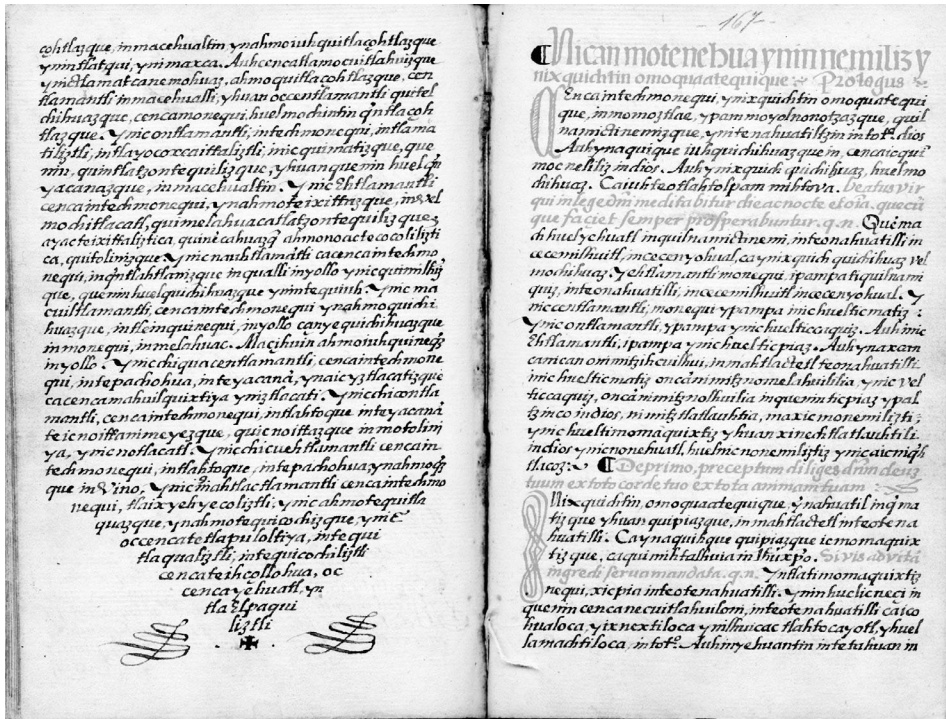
cohtlaque, inmacehualtin ynahmo ihquitlacohtlazque ynintlatqui, yn imaxca. Auh cencatlamocuitlahuizque ynic tlamatcanemohuaz, ahmo quitlacohtlazque, centlamantli inmacehualli; yhuan occentlamantli quitelchihuazque, cencamonequi, huelmochintin qintlacohtlazque. Ynic omtlamantli; inteschmonequi, intlamatiliztli, intlayocoxcaitaliztli; inic quimatizque, que min, quintlatzontequilizque, yhuanquenin huelqnyacanazque, inmacehualtin. Ynic ehtlamantli cencaintechmonequi, ynahmoteixittazque, inixel mochitlacatl, quimelahuacatlatzontequilizque, ayacteixitalilitica, quinecahuazq ahmonoacteococoliztica, quitolinizque. Ynic nauhtlamantli cacencaintechmonequi, inqntlahtlanizque inqualli inyollo ynicquimilhizque, quenin huelquichihuazque ymtequith. Ynic macuitlamantli, cencaintechmonequi ynahmoquichihuazque, intlein quinequi, inyollo canyequichihuazque inmonequi, inmelahuac. Macaihuin ahmonihquinezqu inyollo. Ynic chiquacentlamantli, cencaintechmonequi, intepachohua, inteyacana, ynaic yztlacatizque cacencamahuiliquixtiya ynyztlacati. Ynicchicontlamantli, cencaintechmonequi, intlahtoque mteyacanateicnoittanimeyezque, quicnoittazque inmotolinya, ynicnotlacatl. Ynicchicuehtlamantli cencaintechmonequi, intlahtoque, intepachohua, ynahmoqzque in vino, ynic mahtlactlamantli cencaintechmonequi, intlahtoque, inquixteyalizque yntecoliztli; ynic ahmotequitlaquazque, ynahmotequioctlicizque, ynic occencatetlapulotiya, inteqtlaqualiztli; inteqicotlaliztli cencateihcolohua, oc cencayehuatl, yn tlatlpaqui liztli

✠

— 167 —

Nican motenehua ynin nemiliz ynix quichtin omoquatequique: Prologus

Encaintechmonequi, ynixquichtin omoquatequique, inmomoztlae, ypanmoyolnonotzazque, quinamictinemizque, ynitenahuatilizin intotª dios Auh ynaquique ihquichihuazque in, cencaiqcuimocnelitiz indios. Auh ynixquich quichihuaz, huelmochihuaz. Caihtiteotlahtolpan mihtoa. Beatus vir qui in lege eius meditabitur die ac nocte et oia. quecuque faciet semper prosperabuntur. q.n. Que mochihuelychuatl inquilhuanitinemi, inteonahuatilli in cecemilhuitl, inmocenyohual, canixquich quichihuaz vel mochihuaz. Y ehtlamantli monequi, ipampatiquilnamiquiz, inteonahuatilli, inmocecemilhuitl inmocenyohual. Ynic centlamantli, monequi ypampa inic huelticmatiz: ynic omtlamantli, ypampa ynichuelticaquiz. Auh ynic ehtlamantli, ipampa ynichueltic piaz. Auh ynaxcamcanican omnitzihcuilhui, inmahtlactetl teonahuatilli inic huelticmatiz oncanimitznomelahuililia, ynic velticaquiz, oncanimitznoltulia inquenin ticpiaz ypaltzinco indios, in nimitztlatlauhtia, maxicmonemiliztiynic hueltimomaquixtiz yhuanxinechtlatlauhtili in dios ynic nonehuatl, huelnicnonemiliztiz ynicaicmighttacoz. Deprimo, preceptum diliges dnm deu tuum ex toto corde tuo ex tota anima tua

Anixquichtin, omoquatequique, ynahuatil inqmatizque yhuanquipiazque, inmahtlactetl inteotenahuatilli. Cayn aquihque quipiazque iemomaquixtizque, caqui mihtalhuia intlhuixpo. Si vis ad vita ingredi serua mandata. q.n. Yntlatimomaquixtiz nequi, xicpia inteotenahuatilli. Ynin huelicneci inquenin cenca necuitlahuilom, inteotenahuatilli catcotitlaloca, yixnextiloca ynilhuicac tlahtocayotl, yhuel lamachtiloca, intotª. Auh ynyehuantin intetlahuan in